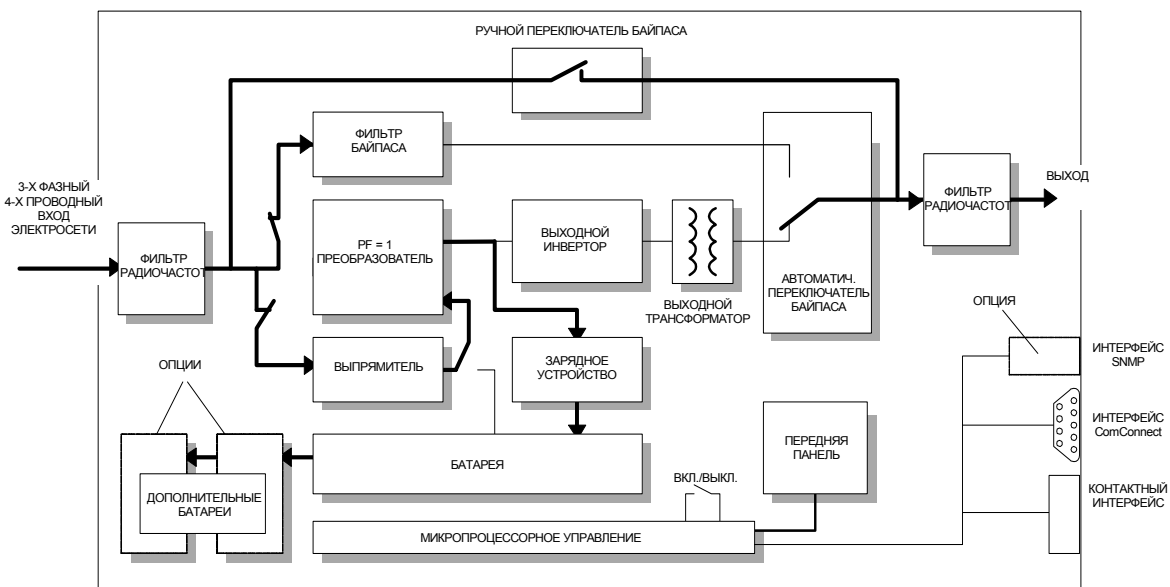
РУЧНОЙ ПЕРЕКЛЮЧАТЕЛЬ БАЙПАСА

3-Х ФАЗНЫЙ
4-Х ПРОВОДНЫЙ
ВХОД
ЭЛЕКТРОСЕТИ

ФИЛЬТР
РАДИОЧАСТОТ

ФИЛЬТР
БАЙПАСА

PF = 1
ПРЕОБРАЗОВАТЕЛЬ

ВЫХОДНОЙ
ИНВЕРТОР

ВЫХОДНОЙ
ТРАНСФОРМАТОР

АВТОМАТИЧ.
ПЕРЕКЛЮЧАТЕЛЬ
БАЙПАСА

ФИЛЬТР
РАДИОЧАСТОТ

ВЫХОД

ВЫПРЯМИТЕЛЬ

ЗАРЯДНОЕ
УСТРОЙСТВО

ОПЦИЯ

ИНТЕРФЕЙС
SNMP

ИНТЕРФЕЙС
ComConnect

ОПЦИИ

ДОПОЛНИТЕЛЬНЫЕ
БАТАРЕИ

БАТАРЕЯ

ПЕРЕДНЯЯ
ПАНЕЛЬ

ВКЛ./ВЫКЛ.

КОНТАКТНЫЙ
ИНТЕРФЕЙС

МИКРОПРОЦЕССОРНОЕ УПРАВЛЕНИЕ